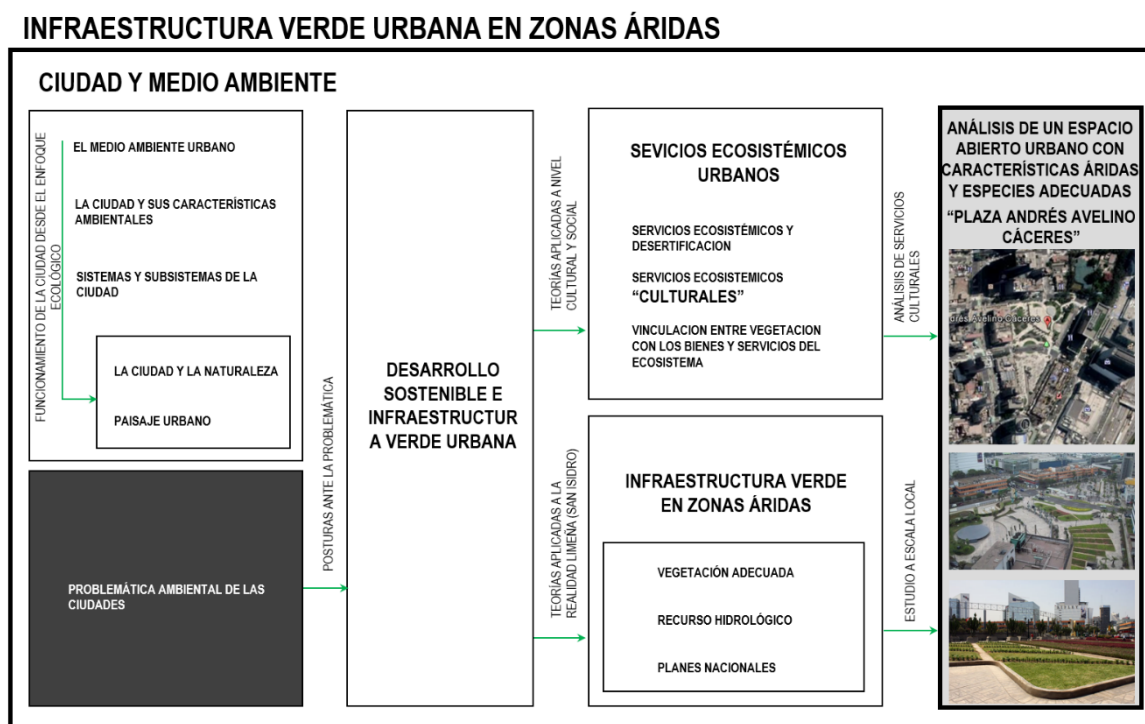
INFRAESTRUCTURA VERDE URBANA EN ZONAS ÁRIDAS

CIUDAD Y MEDIO AMBIENTE

FUNCIONAMIENTO DE LA CIUDAD DESDE EL ENFOQUE ECOLÓGICO

EL MEDIO AMBIENTE URBANO

LA CIUDAD Y SUS CARACTERÍSTICAS AMBIENTALES

SISTEMAS Y SUBSISTEMAS DE LA CIUDAD

LA CIUDAD Y LA NATURALEZA

PAISAJE URBANO

PROBLEMÁTICA AMBIENTAL DE LAS CIUDADES

POSTURAS ANTE LA PROBLEMÁTICA

DESARROLLO SOSTENIBLE E INFRAESTRUCTURA VERDE URBANA

TEORÍAS APLICADAS A NIVEL CULTURAL Y SOCIAL

SEVICIOS ECOSISTÉMICOS URBANOS

SERVICIOS ECOSISTÉMICOS Y DESERTIFICACION

SERVICIOS ECOSISTEMICOS "CULTURALES"

VINCULACION ENTRE VEGETACION CON LOS BIENES Y SERVICIOS DEL ECOSISTEMA

TEORÍAS APLICADAS A LA REALIDAD LIMEÑA (SAN ISIDRO)

INFRAESTRUCTURA VERDE EN ZONAS ÁRIDAS

VEGETACIÓN ADECUADA

RECURSO HIDROLÓGICO

PLANES NACIONALES

ANÁLISIS DE SERVICIOS CULTURALES

ESTUDIO A ESCALA LOCAL

ANÁLISIS DE UN ESPACIO ABIERTO URBANO CON CARACTERÍSTICAS ÁRIDAS Y ESPECIES ADECUADAS
"PLAZA ANDRÉS AVELINO CÁCERES"

drés Avelino Cáceres